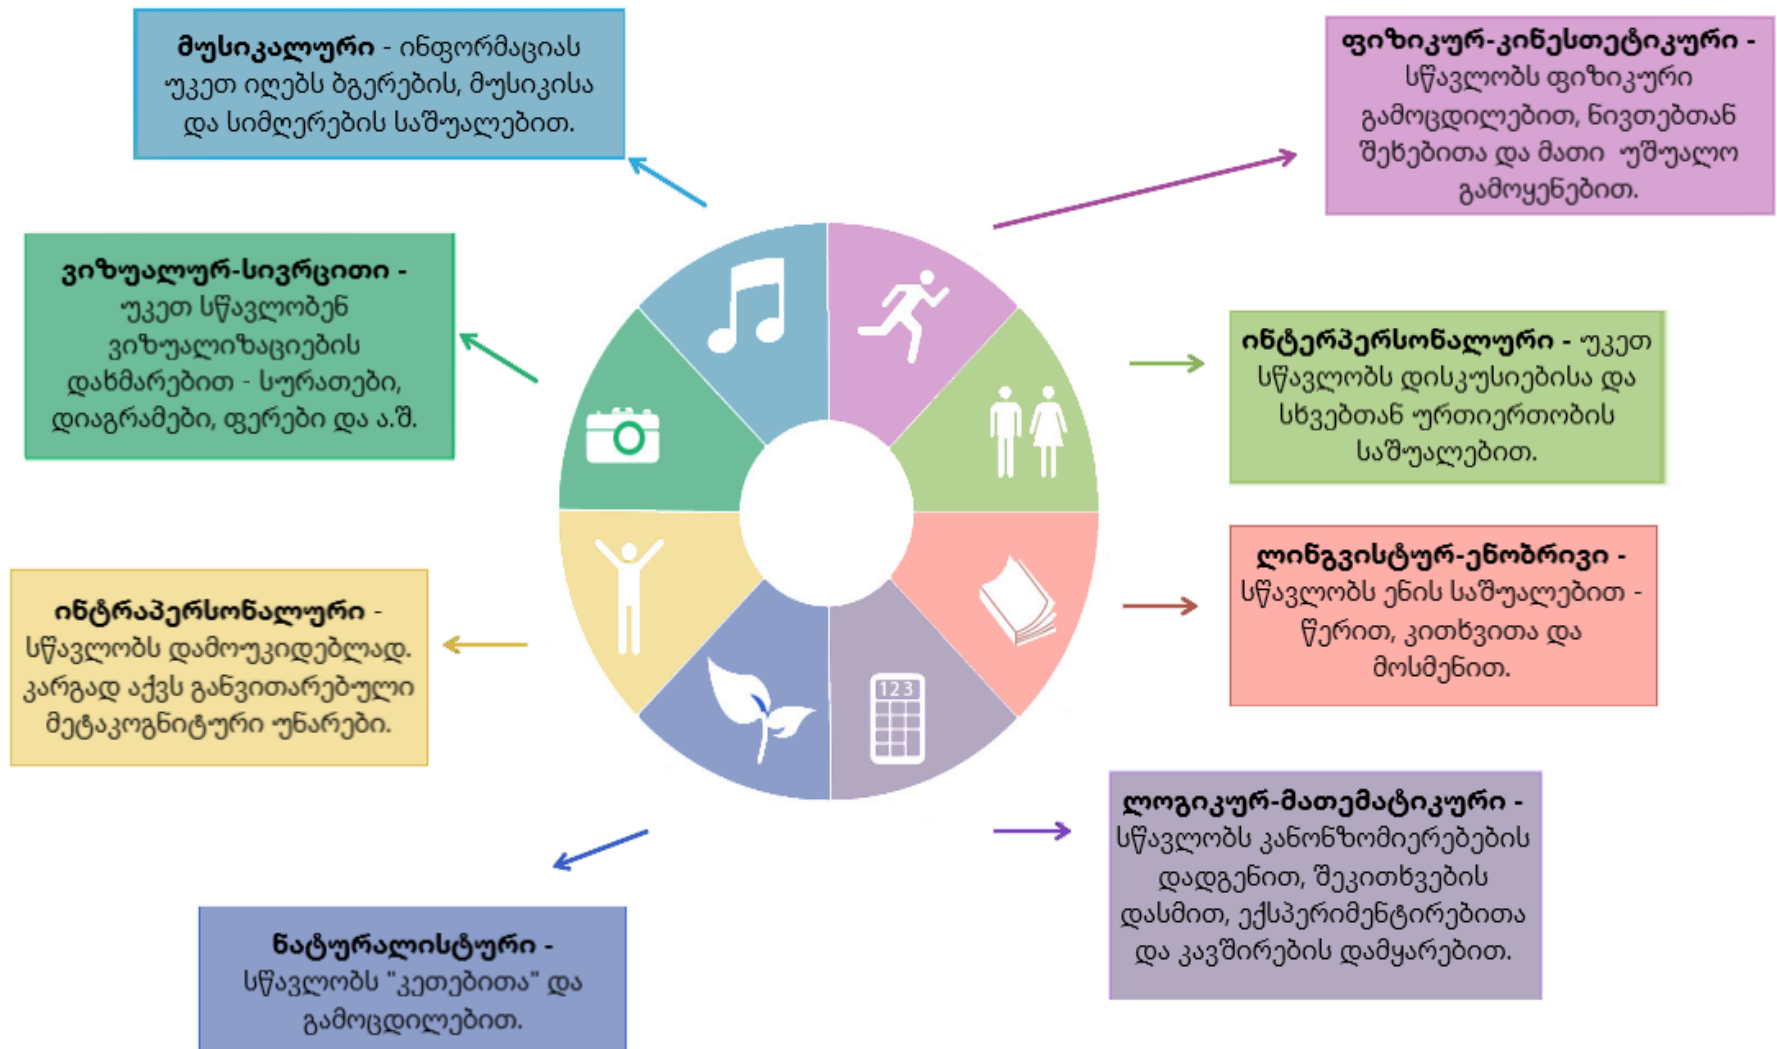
მუსიკალური - ინფორმაციას უკეთ იღებს ბგერების, მუსიკისა და სიმღერების საშუალებით.

ფიზიკურ-კინესთეტიკური - სწავლობს ფიზიკური გამოცდილებით, ნივთებთან შეხებითა და მათი უშუალო გამოყენებით.

ვიზუალურ-სივრცითი - უკეთ სწავლობენ ვიზუალიზაციების დახმარებით - სურათები, დიაგრამები, ფერები და ა.შ.

ინტერპერსონალური - უკეთ სწავლობს დისკუსიებისა და სხვებთან ურთიერთობის საშუალებით.

ლინგვისტურ-ენობრივი - სწავლობს ენის საშუალებით - წერით, კითხვითა და მოსმენით.

ინტრაპერსონალური - სწავლობს დამოუკიდებლად. კარგად აქვს განვითარებული მეტაკოგნიტური უნარები.

123

ლოგიკურ-მათემატიკური - სწავლობს კანონზომიერებების დადგენით, შეკითხვების დასმით, ექსპერიმენტირებითა და კავშირების დამყარებით.

ნატურალისტური - სწავლობს "კეთებითა" და გამოცდილებით.